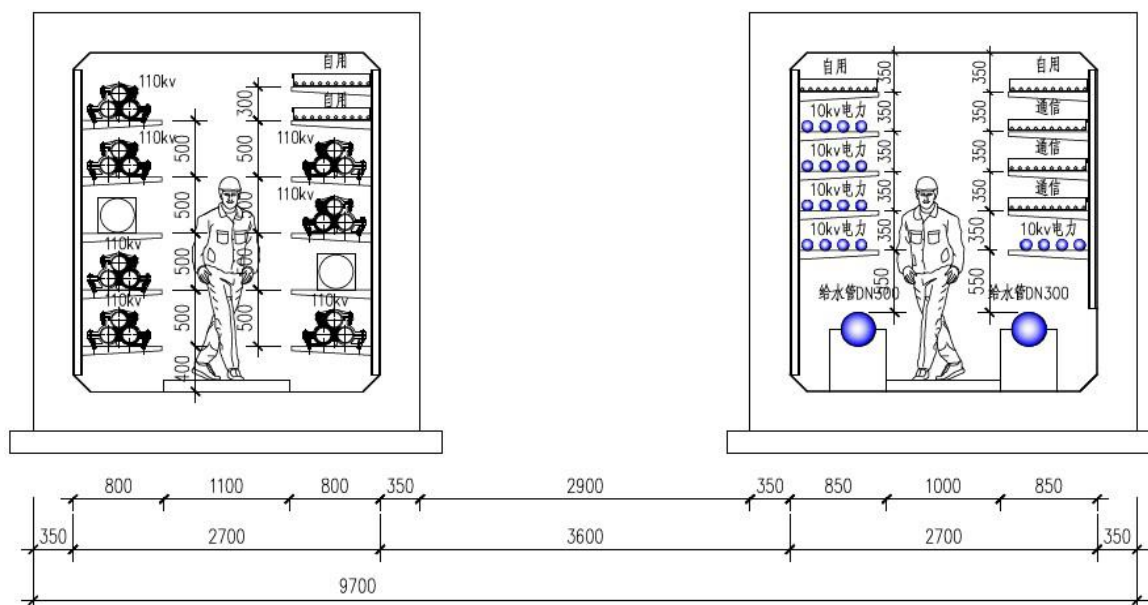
110kv
110kv
110kv
110kv
300
500
500
500
500
500
400
自用
自用
110kv
110kv
110kv

自用
10kv电力
10kv电力
10kv电力
10kv电力
350
350
350
350
350
550
给水管DN300
350
350
350
350
350
550
自用
通信
通信
通信
10kv电力
给水管DN300

800
1100
800
350
2900
350
850
1000
850
350
2700
3600
2700
350
9700